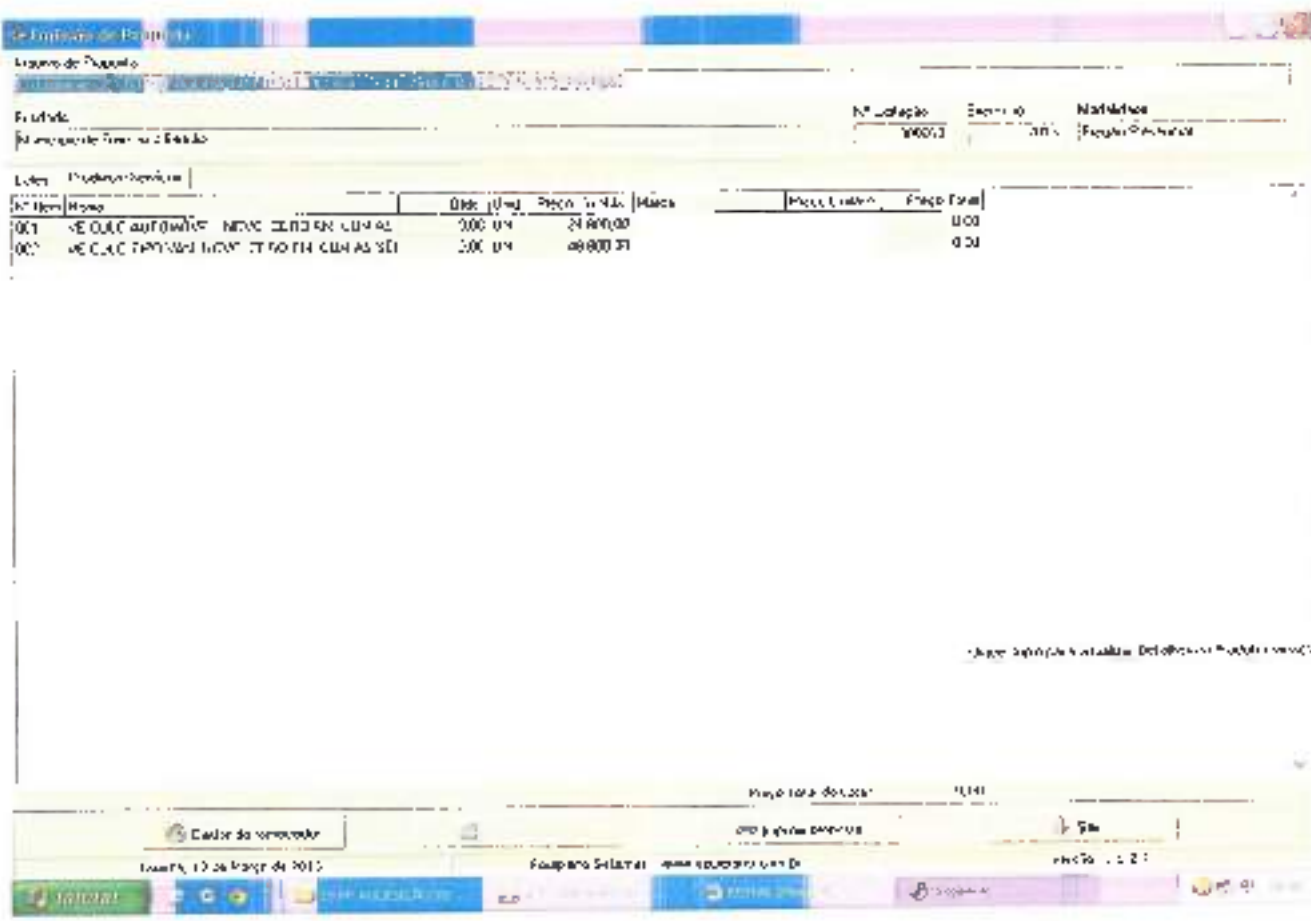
Emissor de Proposta

Arquivo de Proposta
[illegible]

Entidade
Município de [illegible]

Nº Licitação
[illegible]

Exercício
2013

Modalidade
Pregão Presencial

Lotes | Produtos/Serviços

| Nº Item | Nome | Qtde | Unid | Preço Unit Máx | Marca | Preço Unitário | Preço Total |
|---|---|---|---|---|---|---|---|
| 001 | VEICULO AUTOMÓVEL NOVO, ZERO KM, COM AS | 2,00 | UN | 24.800,00 | | | 0,00 |
| 002 | VEICULO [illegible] NOVO, ZERO KM, COM AS SE | 2,00 | UN | 49.800,31 | | | 0,00 |

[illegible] Detalhes do Produto/Serviço

Preço total do Lote: 0,00

Cadastro do fornecedor

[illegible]

Sair

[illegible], 13 de Março de 2013

Equiplano Sistemas - www.equiplano.com.br

Versão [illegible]

Iniciar